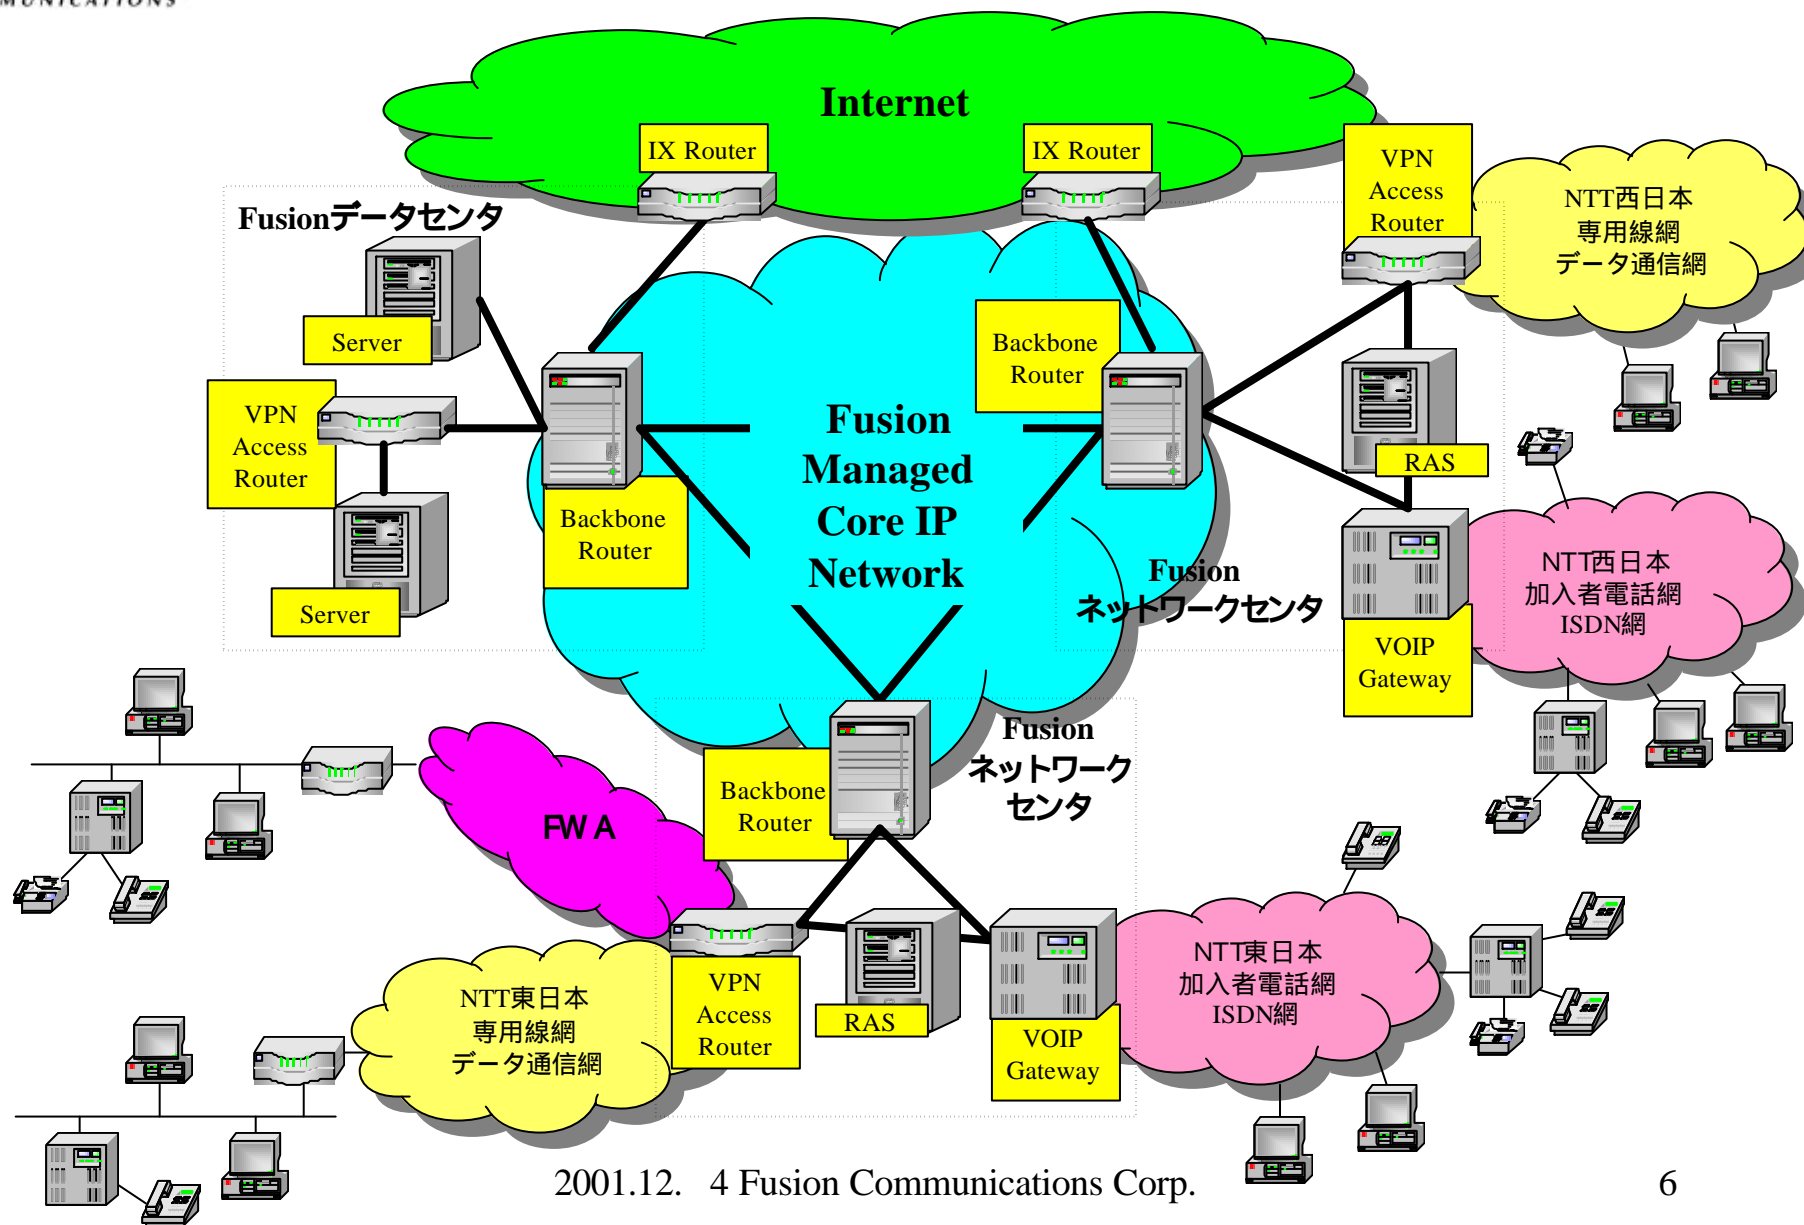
MUNICATIONS

Internet

IX Router

IX Router

VPN Access Router

NTT西日本 専用線網 データ通信網

Fusionデータセンタ

Server

VPN Access Router

Server

Backbone Router

Fusion Managed Core IP Network

Backbone Router

RAS

NTT西日本 加入者電話網 ISDN網

Fusion ネットワークセンタ

VOIP Gateway

Fusion ネットワークセンタ

Backbone Router

FW A

VPN Access Router

RAS

VOIP Gateway

NTT東日本 加入者電話網 ISDN網

NTT東日本 専用線網 データ通信網

2001.12. 4 Fusion Communications Corp.

6